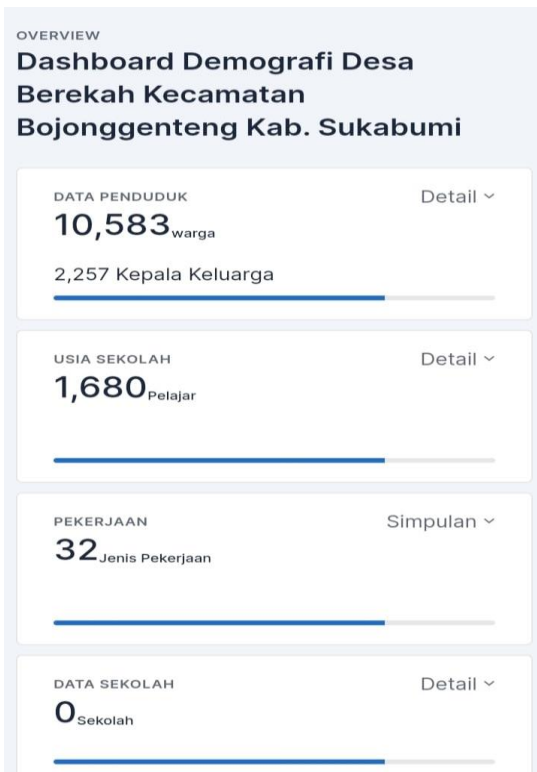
OVERVIEW
Dashboard Demografi Desa Berekah Kecamatan Bojonggenteng Kab. Sukabumi

DATA PENDUDUK
Detail ˅
10,583 warga
2,257 Kepala Keluarga

USIA SEKOLAH
Detail ˅
1,680 Pelajar

PEKERJAAN
Simpulan ˅
32 Jenis Pekerjaan

DATA SEKOLAH
Detail ˅
0 Sekolah